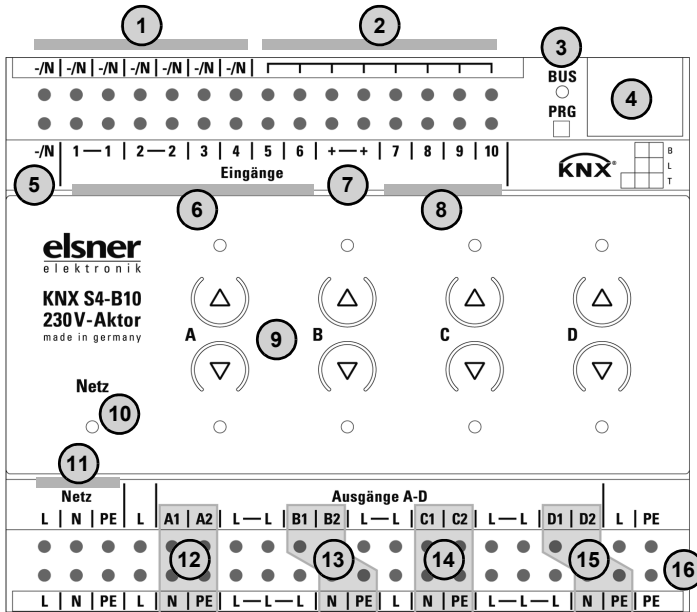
1
2
3
-/N -/N -/N -/N -/N -/N -/N
BUS
PRG
4
-/N 1—1 2—2 3 4 5 6 +—+ 7 8 9 10
KNX
B
L
T
5
Eingänge
7
6
8
elsner
elektronik
KNX S4-B10
230V-Aktor
made in germany
A
9
B
C
D
Netz
10
11
Netz
Ausgänge A-D
L N PE L A1 A2 L—L B1 B2 L—L C1 C2 L—L D1 D2 L PE
12
13
14
15
16
L N PE L N PE L—L—L N PE L N PE L—L—L N PE PE